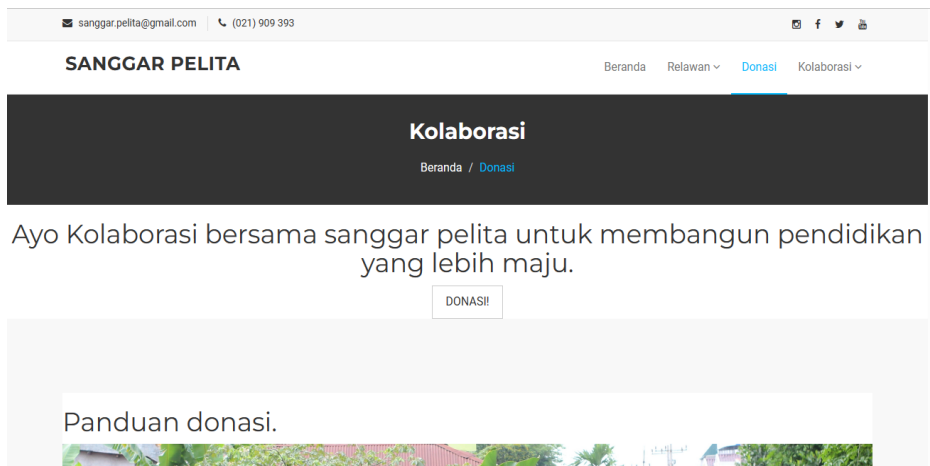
sanggar.pelita@gmail.com (021) 909 393

SANGGAR PELITA

Beranda Relawan Donasi Kolaborasi

Kolaborasi

Beranda / Donasi

Ayo Kolaborasi bersama sanggar pelita untuk membangun pendidikan yang lebih maju.

DONASI!

Panduan donasi.